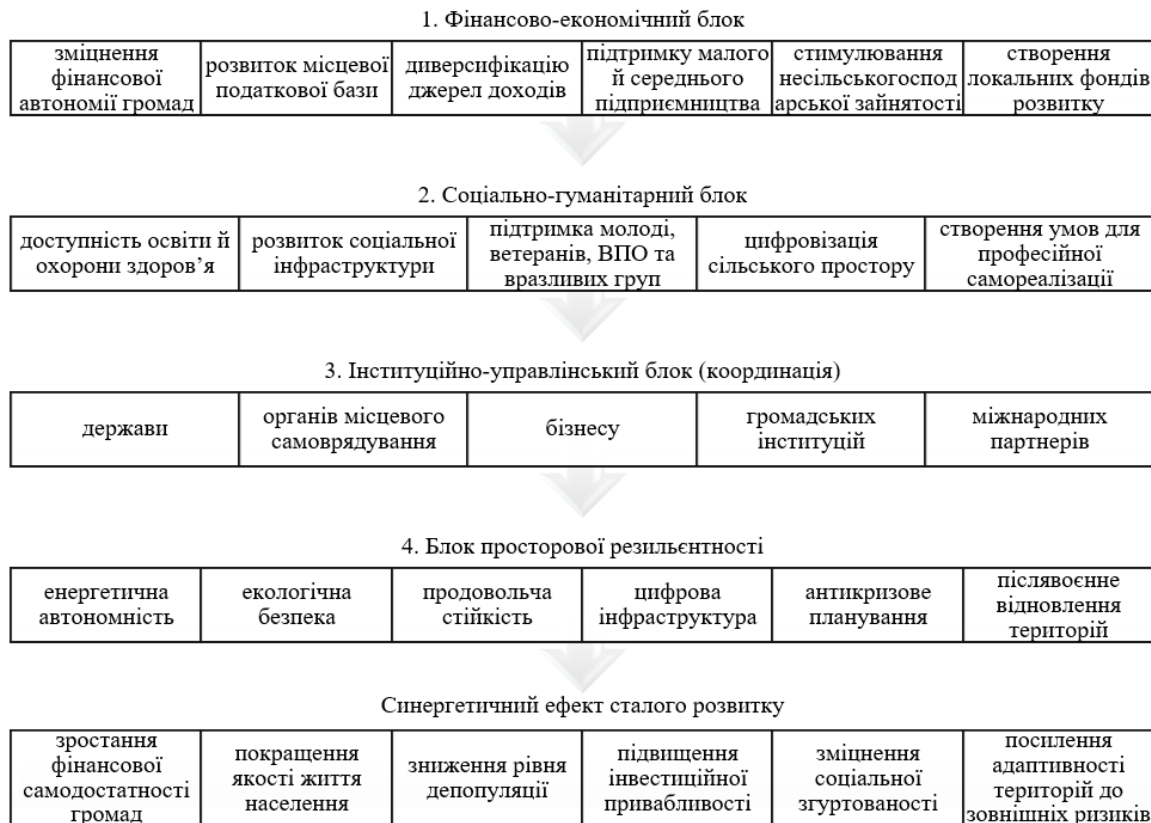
1. Фінансово-економічний блок

| зміцнення фінансової автономії громад | розвиток місцевої податкової бази | диверсифікацію джерел доходів | підтримку малого й середнього підприємництва | стимулювання несільськогосподарської зайнятості | створення локальних фондів розвитку |
|---|---|---|---|---|---|

2. Соціально-гуманітарний блок

| доступність освіти й охорони здоров'я | розвиток соціальної інфраструктури | підтримка молоді, ветеранів, ВПО та вразливих груп | цифровізація сільського простору | створення умов для професійної самореалізації |
|---|---|---|---|---|

3. Інституційно-управлінський блок (координація)

| держави | органів місцевого самоврядування | бізнесу | громадських інституцій | міжнародних партнерів |
|---|---|---|---|---|

4. Блок просторової резильєнтності

| енергетична автономність | екологічна безпека | продовольча стійкість | цифрова інфраструктура | антикризове планування | післявоєнне відновлення територій |
|---|---|---|---|---|---|

Синергетичний ефект сталого розвитку

| зростання фінансової самодостатності громад | покращення якості життя населення | зниження рівня депопуляції | підвищення інвестиційної привабливості | зміцнення соціальної згуртованості | посилення адаптивності територій до зовнішніх ризиків |
|---|---|---|---|---|---|